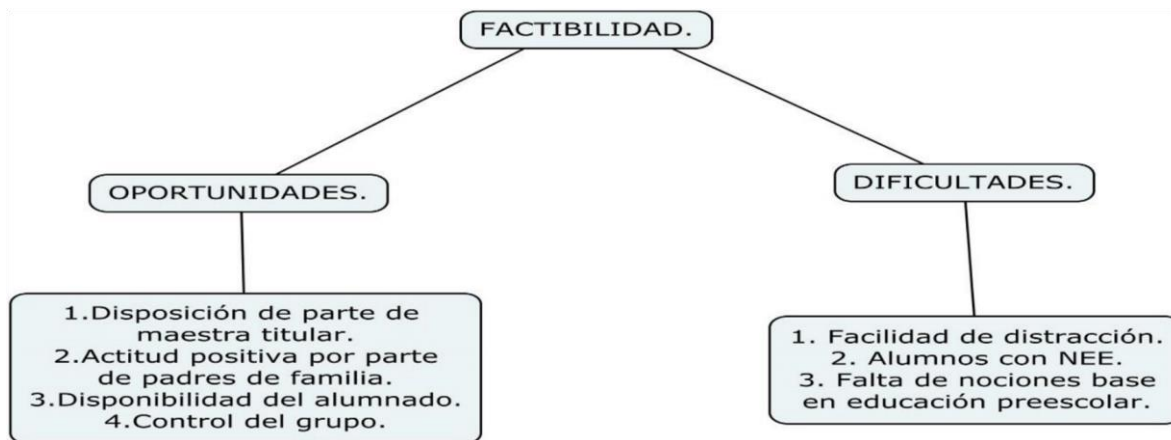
FACTIBILIDAD.

OPORTUNIDADES.

1.Disposición de parte de maestra titular.
2.Actitud positiva por parte de padres de familia.
3.Disponibilidad del alumnado.
4.Control del grupo.

DIFICULTADES.

1. Facilidad de distracción.
2. Alumnos con NEE.
3. Falta de nociones base en educación preescolar.